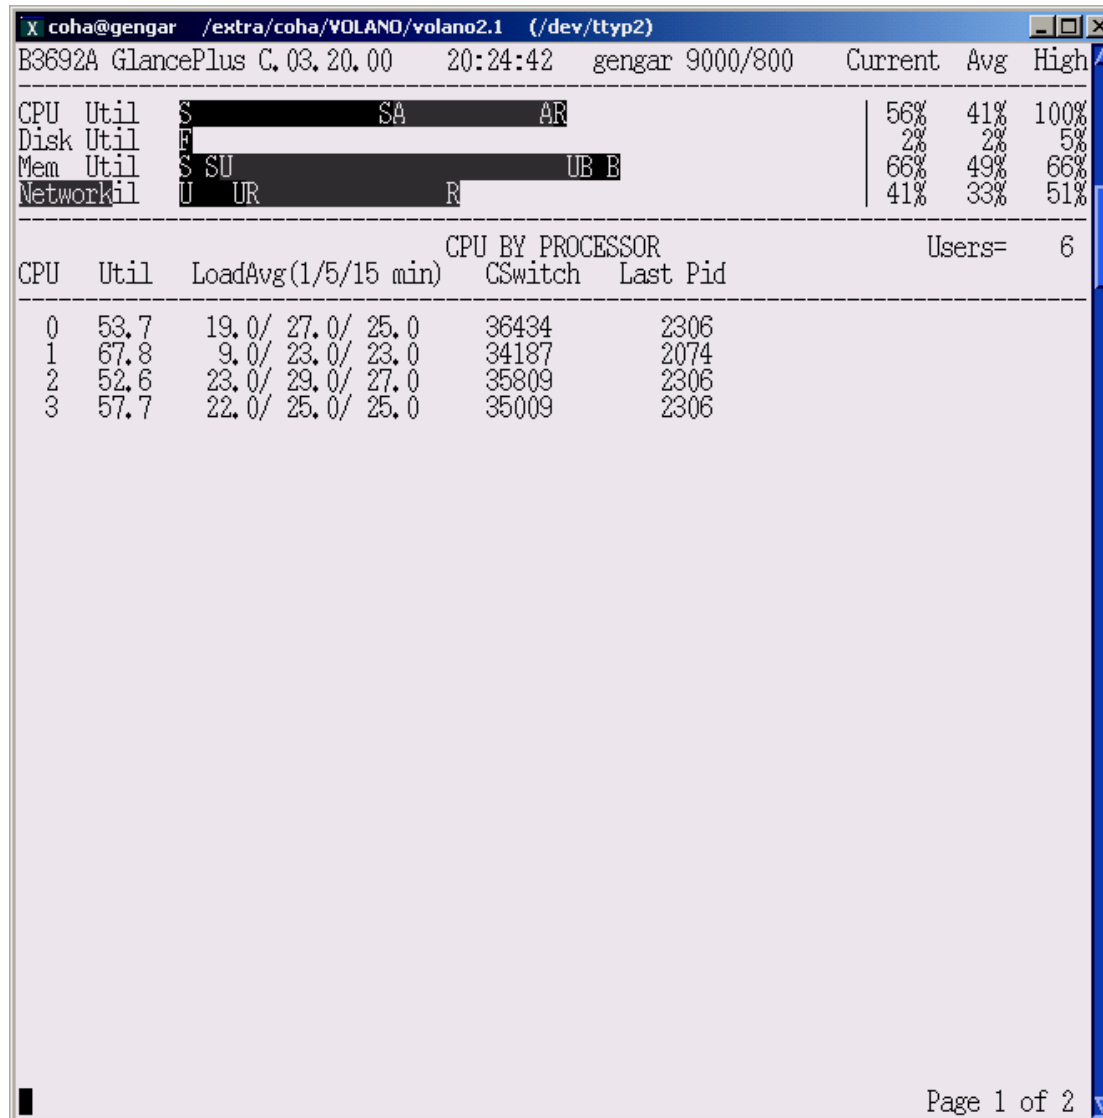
coha@gengar /extra/coha/¥OLANO/volano2.1 (/dev/ttyp2)

B3692A GlancePlus C.03.20.00 20:24:42 gengar 9000/800 Current Avg High

CPU Util S SA AR | 56% 41% 100%
Disk Util F | 2% 2% 5%
Mem Util S SU UB B | 66% 49% 66%
Networkil U UR R | 41% 33% 51%

CPU BY PROCESSOR Users= 6

| CPU | Util | LoadAvg(1/5/15 min) | CSwitch | Last Pid |
|---|---|---|---|---|
| 0 | 53.7 | 19.0/ 27.0/ 25.0 | 36434 | 2306 |
| 1 | 67.8 | 9.0/ 23.0/ 23.0 | 34187 | 2074 |
| 2 | 52.6 | 23.0/ 29.0/ 27.0 | 35809 | 2306 |
| 3 | 57.7 | 22.0/ 25.0/ 25.0 | 35009 | 2306 |

Page 1 of 2